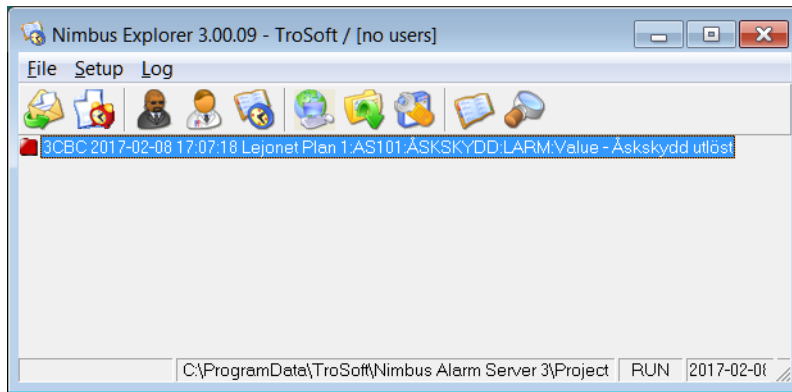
Nimbus Explorer 3.00.09 - TroSoft / [no users]

File Setup Log

3CBC 2017-02-08 17:07:18 Lejonet Plan 1:AS101:ÅSKSKYDD:LARM:Value - Åskskydd utlöst

C:\ProgramData\TroSoft\Nimbus Alarm Server 3\Project RUN 2017-02-0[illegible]